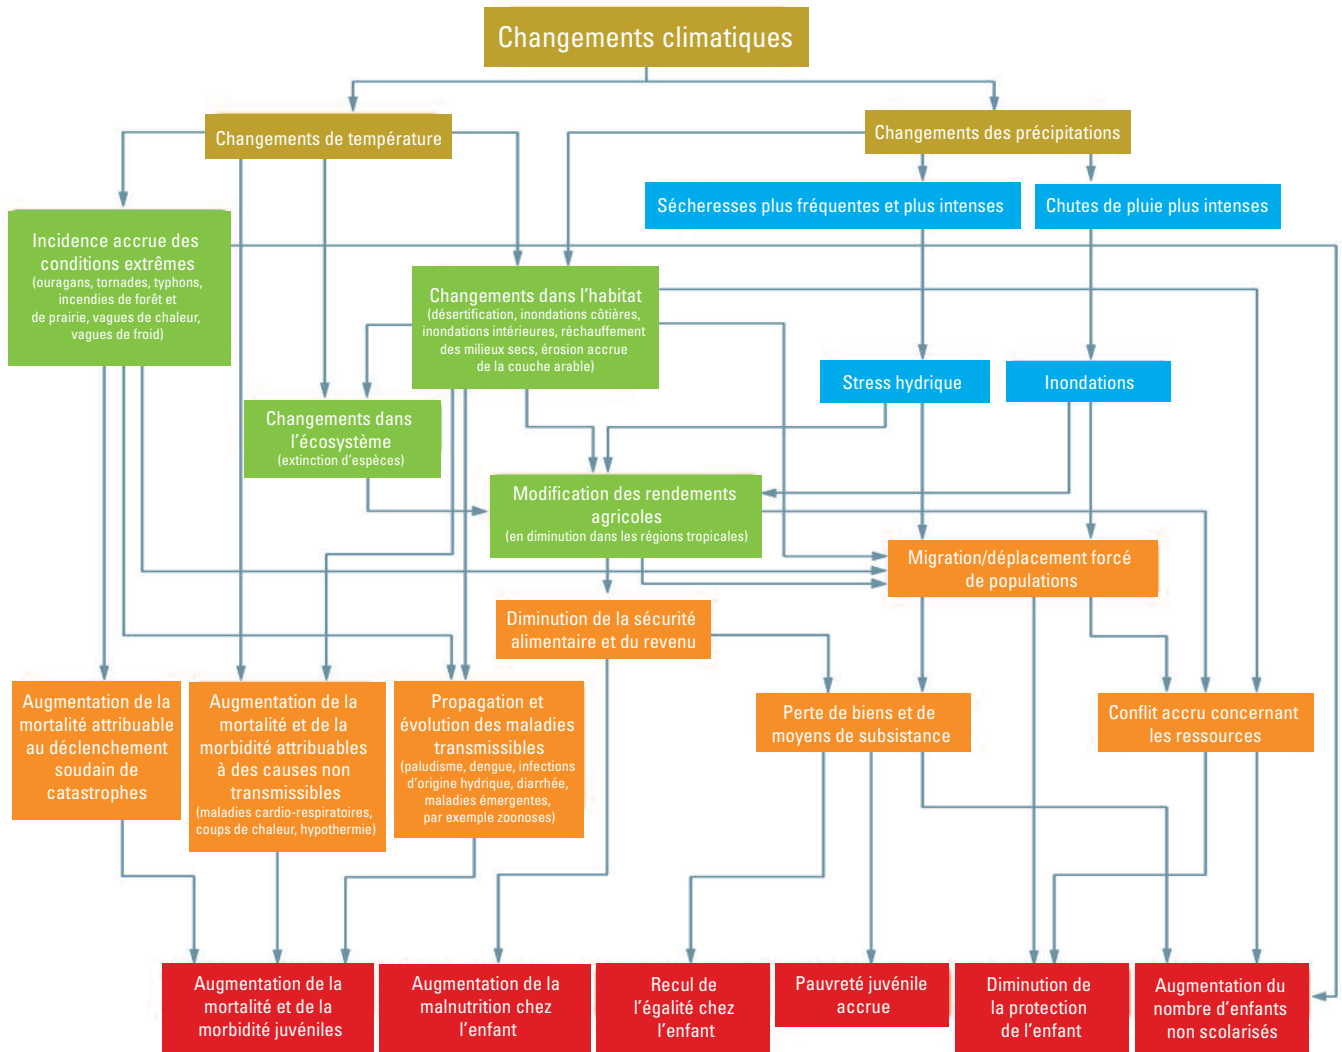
Changements climatiques

Changements de température

Changements des précipitations

Sécheresses plus fréquentes et plus intenses

Chutes de pluie plus intenses

Incidence accrue des conditions extrêmes (ouragans, tornades, typhons, incendies de forêt et de prairie, vagues de chaleur, vagues de froid)

Changements dans l'habitat (désertification, inondations côtières, inondations intérieures, réchauffement des milieux secs, érosion accrue de la couche arable)

Stress hydrique

Inondations

Changements dans l'écosystème (extinction d'espèces)

Modification des rendements agricoles (en diminution dans les régions tropicales)

Migration/déplacement forcé de populations

Diminution de la sécurité alimentaire et du revenu

Augmentation de la mortalité attribuable au déclenchement soudain de catastrophes

Augmentation de la mortalité et de la morbidité attribuables à des causes non transmissibles (maladies cardio-respiratoires, coups de chaleur, hypothermie)

Propagation et évolution des maladies transmissibles (paludisme, dengue, infections d'origine hydrique, diarrhée, maladies émergentes, par exemple zoonoses)

Perte de biens et de moyens de subsistance

Conflit accru concernant les ressources

Augmentation de la mortalité et de la morbidité juvéniles

Augmentation de la malnutrition chez l'enfant

Recul de l'égalité chez l'enfant

Pauvreté juvénile accrue

Diminution de la protection de l'enfant

Augmentation du nombre d'enfants non scolarisés